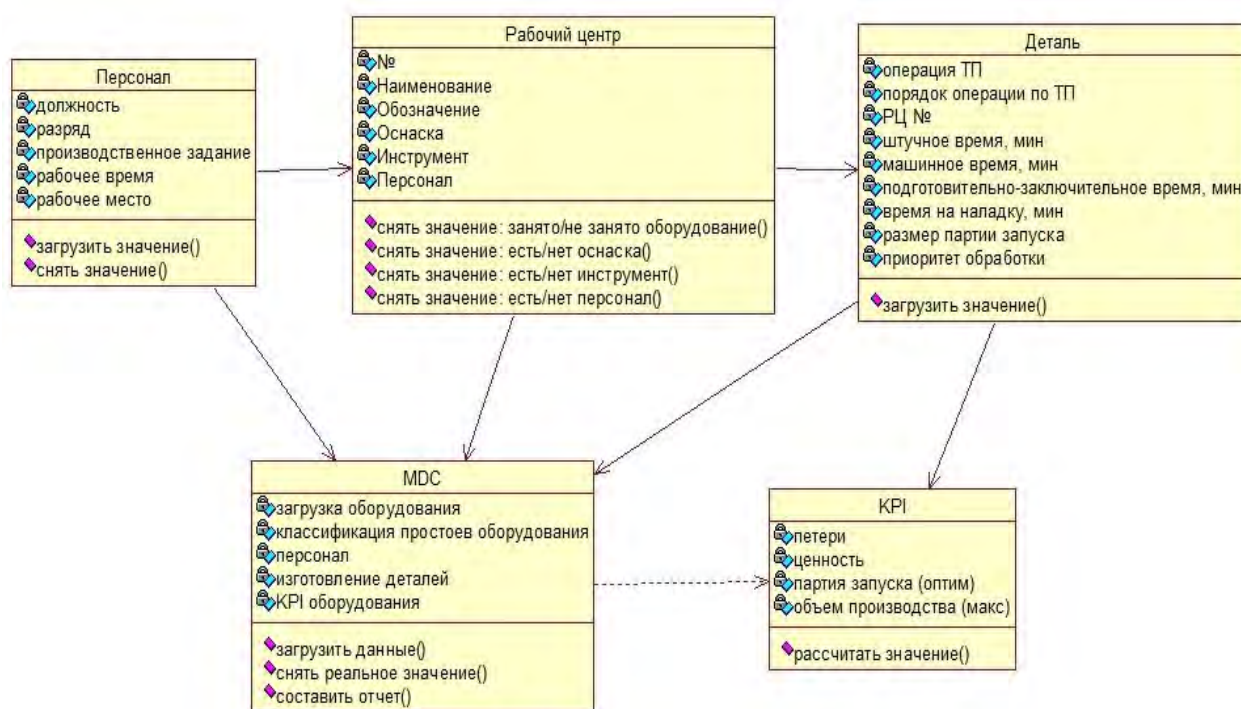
Персонал
должность
разряд
производственное задание
рабочее время
рабочее место
загрузить значение()
снять значение()

Рабочий центр
№
Наименование
Обозначение
Оснаска
Инструмент
Персонал
снять значение: занято/не занято оборудование()
снять значение: есть/нет оснаска()
снять значение: есть/нет инструмент()
снять значение: есть/нет персонал()

Деталь
операция ТП
порядок операции по ТП
РЦ №
штучное время, мин
машинное время, мин
подготовительно-заключительное время, мин
время на наладку, мин
размер партии запуска
приоритет обработки
загрузить значение()

MDC
загрузка оборудования
классификация простоев оборудования
персонал
изготовление деталей
KPI оборудования
загрузить данные()
снять реальное значение()
составить отчет()

KPI
петери
ценность
партия запуска (оптим)
объем производства (макс)
рассчитать значение()